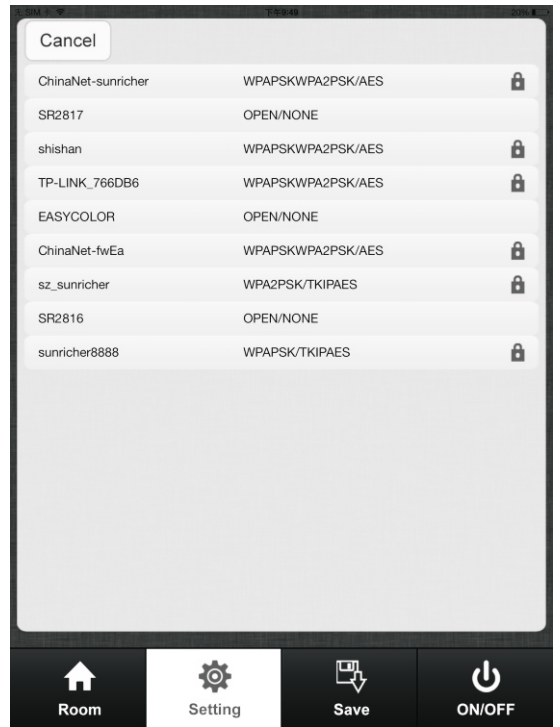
SIM
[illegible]
20%

Cancel

| | |
|---|---|
| ChinaNet-sunricher | WPAPSKWPA2PSK/AES |
| SR2817 | OPEN/NONE |
| shishan | WPAPSKWPA2PSK/AES |
| TP-LINK_766DB6 | WPAPSKWPA2PSK/AES |
| EASYCOLOR | OPEN/NONE |
| ChinaNet-fwEa | WPAPSKWPA2PSK/AES |
| sz_sunricher | WPA2PSK/TKIPAES |
| SR2816 | OPEN/NONE |
| sunricher8888 | WPAPSK/TKIPAES |

Room
Setting
Save
ON/OFF